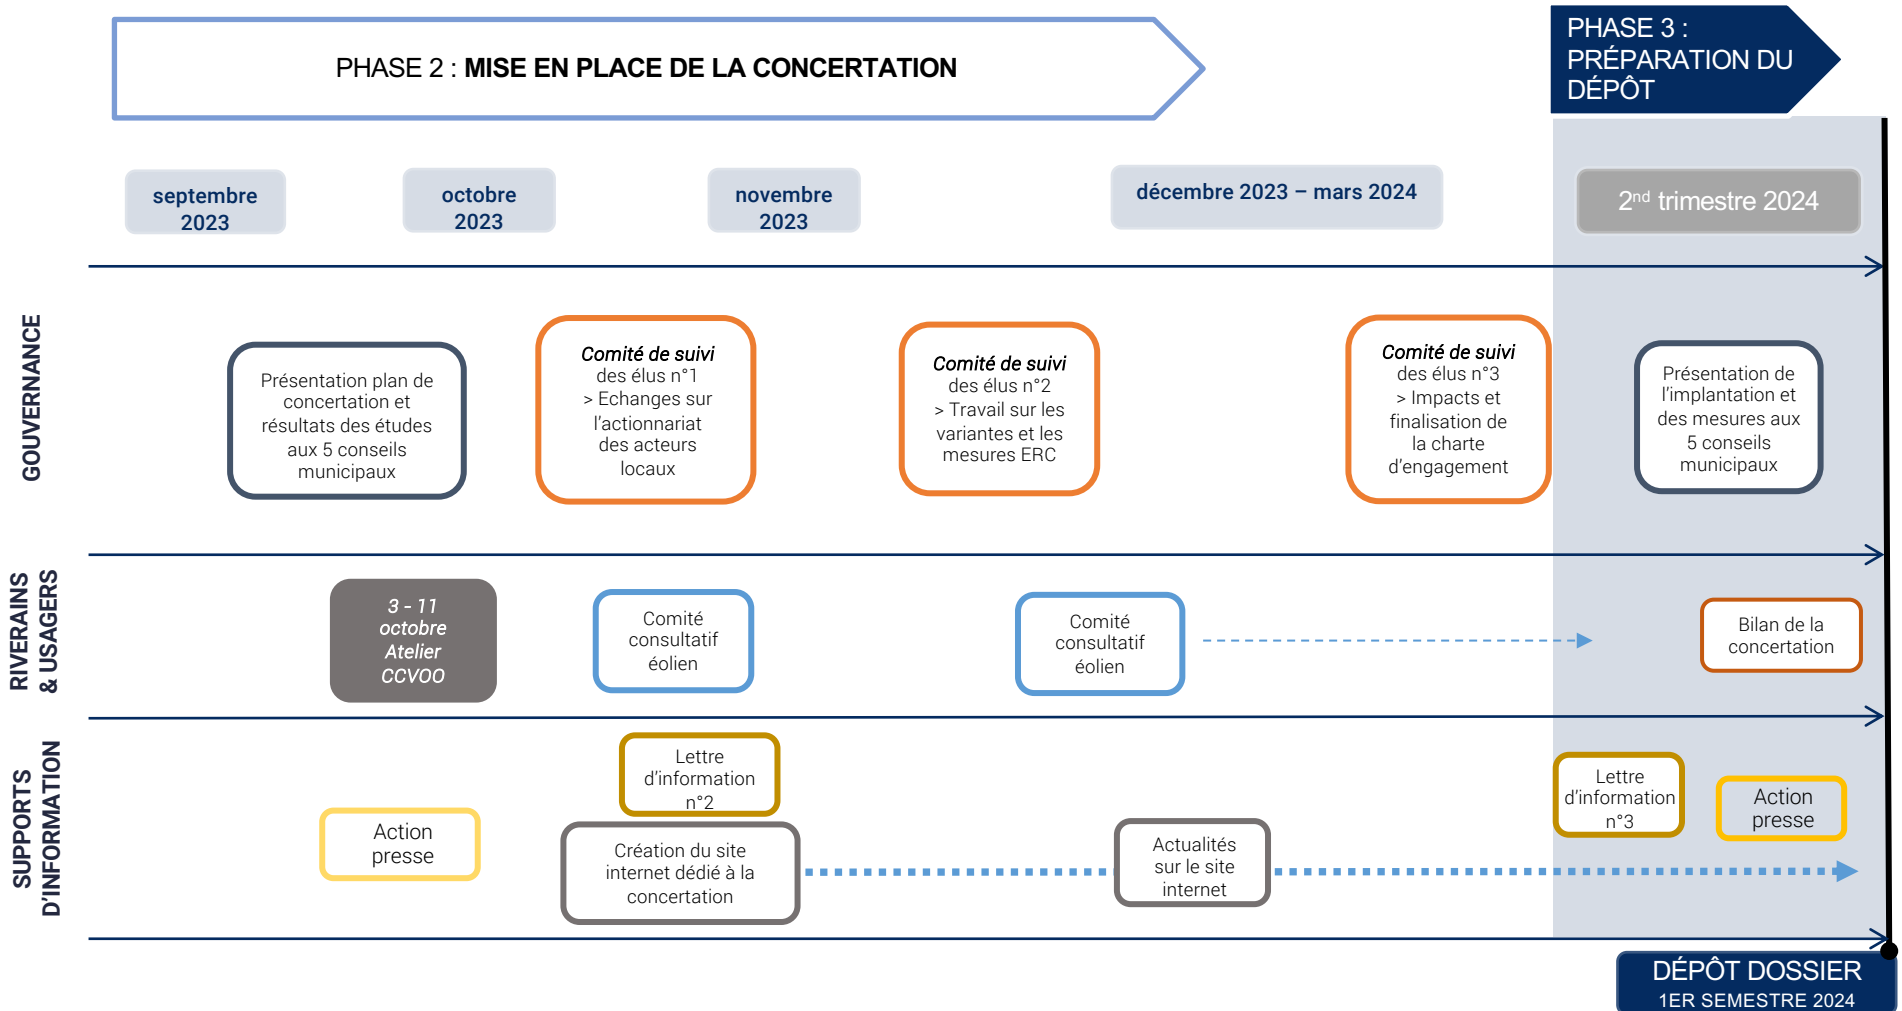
PHASE 2 : MISE EN PLACE DE LA CONCERTATION

PHASE 3 : PRÉPARATION DU DÉPÔT

septembre 2023

octobre 2023

novembre 2023

décembre 2023 – mars 2024

2$^{nd}$ trimestre 2024

GOUVERNANCE

Présentation plan de concertation et résultats des études aux 5 conseils municipaux

Comité de suivi des élus n°1 > Echanges sur l'actionnariat des acteurs locaux

Comité de suivi des élus n°2 > Travail sur les variantes et les mesures ERC

Comité de suivi des élus n°3 > Impacts et finalisation de la charte d'engagement

Présentation de l'implantation et des mesures aux 5 conseils municipaux

RIVERAINS & USAGERS

3 - 11 octobre Atelier CCVOO

Comité consultatif éolien

Comité consultatif éolien

Bilan de la concertation

SUPPORTS D'INFORMATION

Action presse

Lettre d'information n°2

Création du site internet dédié à la concertation

Actualités sur le site internet

Lettre d'information n°3

Action presse

DÉPÔT DOSSIER
1ER SEMESTRE 2024